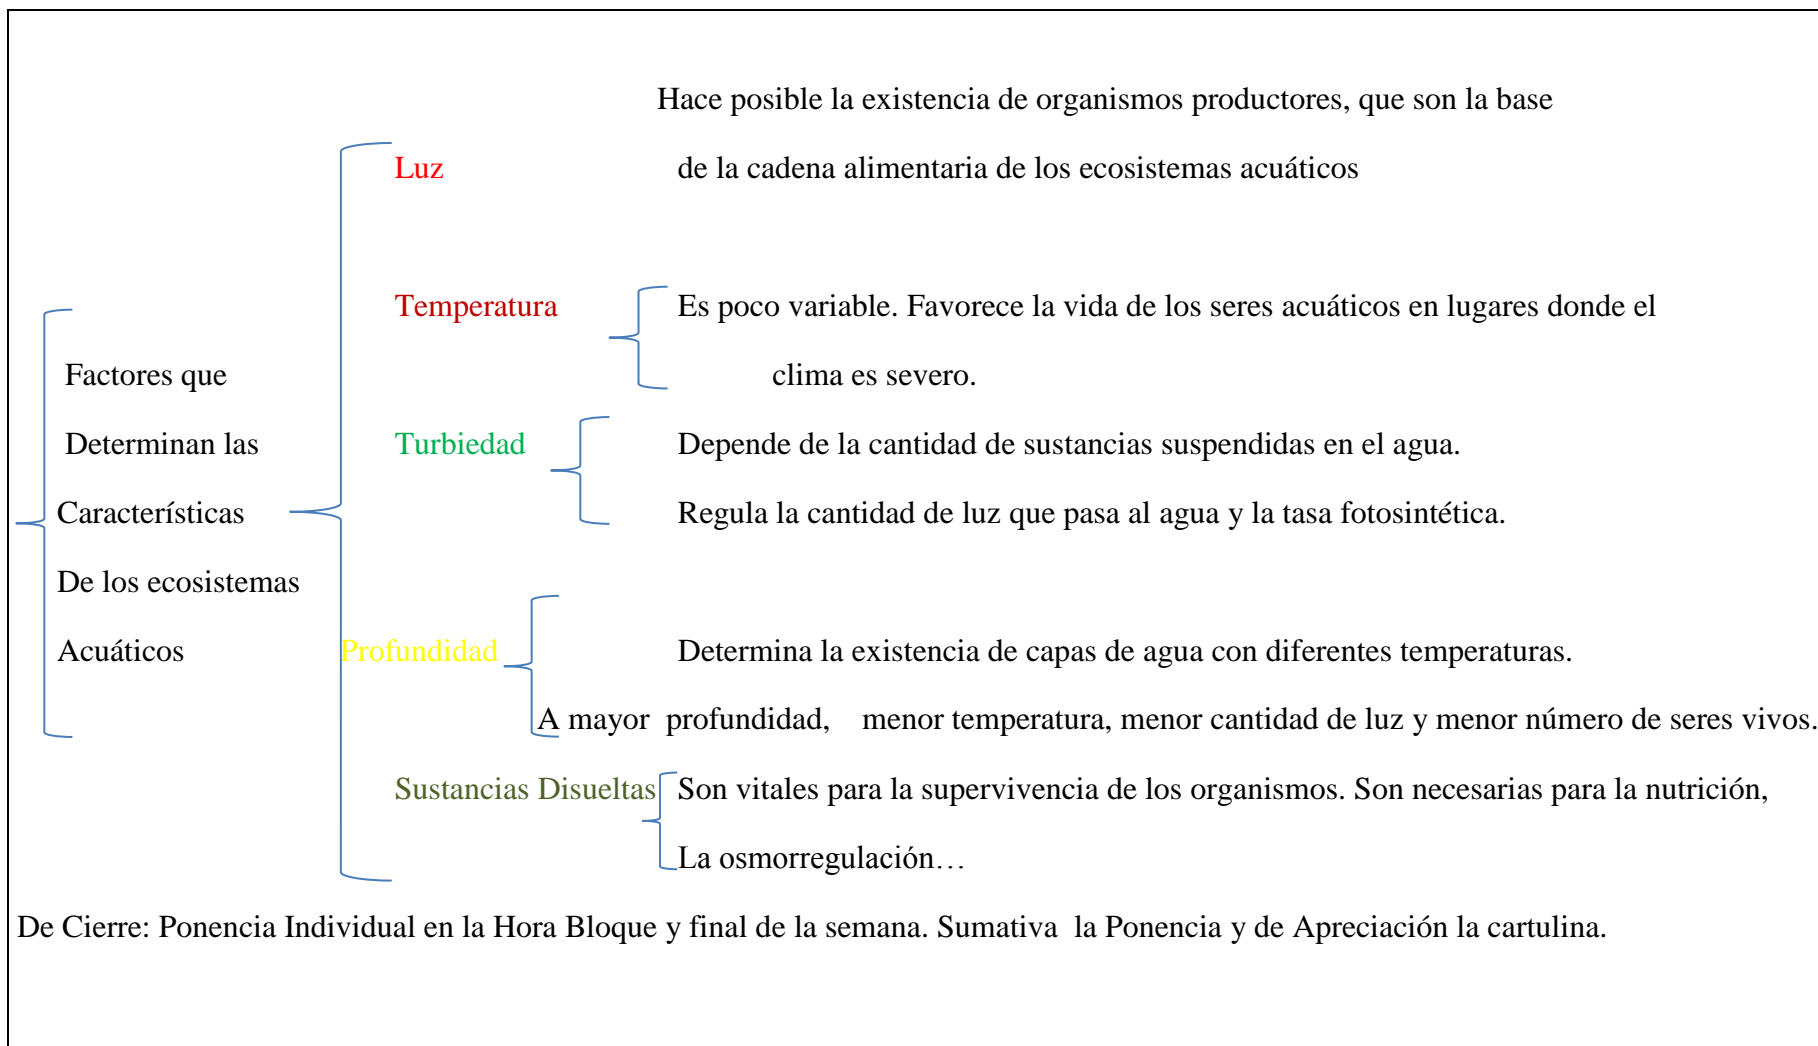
Factores que Determinan las Características De los ecosistemas Acuáticos

Luz

Hace posible la existencia de organismos productores, que son la base de la cadena alimentaria de los ecosistemas acuáticos

Temperatura

Es poco variable. Favorece la vida de los seres acuáticos en lugares donde el clima es severo.

Turbiedad

Depende de la cantidad de sustancias suspendidas en el agua.

Regula la cantidad de luz que pasa al agua y la tasa fotosintética.

Profundidad

Determina la existencia de capas de agua con diferentes temperaturas.

A mayor profundidad, menor temperatura, menor cantidad de luz y menor número de seres vivos.

Sustancias Disueltas

Son vitales para la supervivencia de los organismos. Son necesarias para la nutrición, La osmorregulación…

De Cierre: Ponencia Individual en la Hora Bloque y final de la semana. Sumativa la Ponencia y de Apreciación la cartulina.